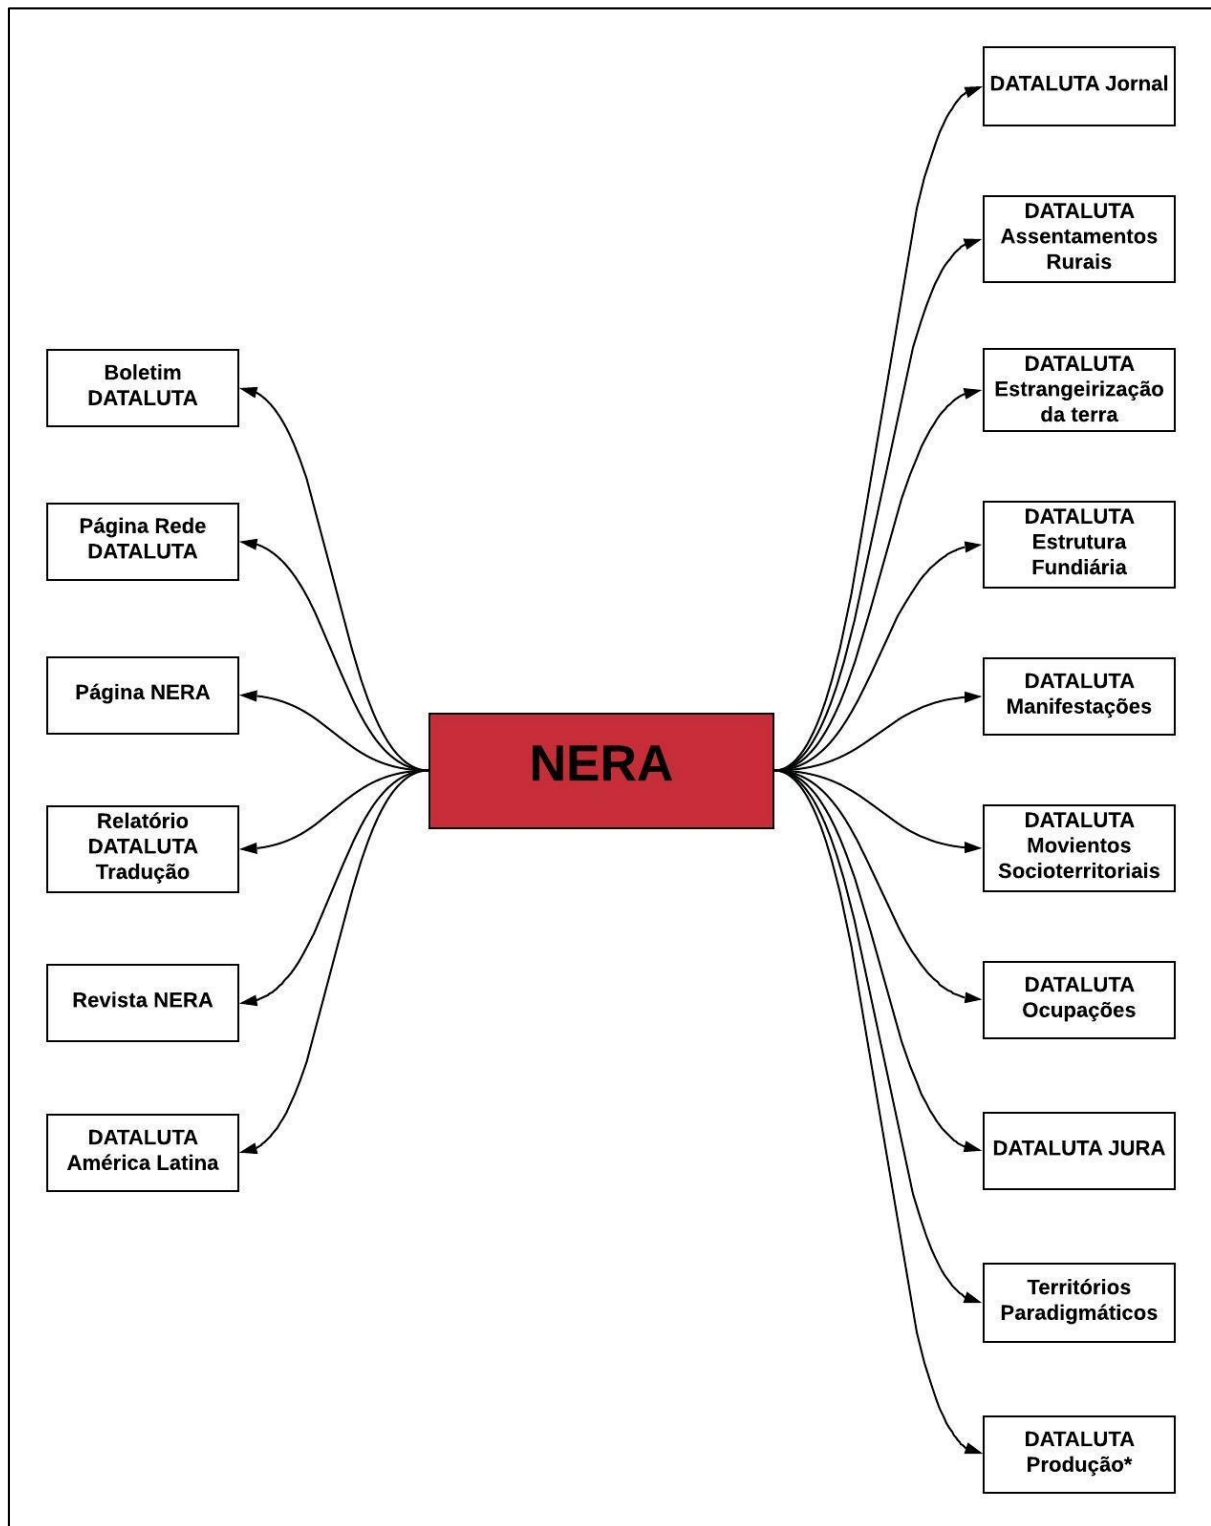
NERA

Boletim DATALUTA

Página Rede DATALUTA

Página NERA

Relatório DATALUTA Tradução

Revista NERA

DATALUTA América Latina

DATALUTA Jornal

DATALUTA Assentamentos Rurais

DATALUTA Estrangeirização da terra

DATALUTA Estrutura Fundiária

DATALUTA Manifestações

DATALUTA Movientos Socioterritoriais

DATALUTA Ocupações

DATALUTA JURA

Territórios Paradigmáticos

DATALUTA Produção*